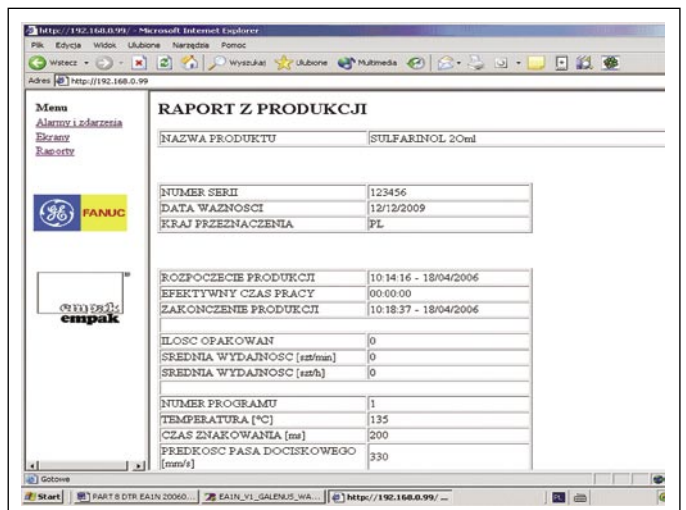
http://192.168.0.99/ - Microsoft Internet Explorer

Plik Edycja Widok Ulubione Narzędzie Pomoc

Wstecz Wyszukaj Ulubione Multimedia

Adres http://192.168.0.99

Menu
Alarmy i zdarzenia
Ekrany
Raporty

FANUC

empak
empak

RAPORT Z PRODUKCJI

| NAZWA PRODUKTU | SULFARINOL 20ml |
|---|---|

| NUMER SERII | 123456 |
|---|---|
| DATA WAZNOSCI | 12/12/2009 |
| KRAJ PRZEZNACZENIA | PL |

| ROZPOCZECIE PRODUKCJI | 10:14:16 - 18/04/2006 |
|---|---|
| EFEKTYWNY CZAS PRACY | 00:00:00 |
| ZAKONCZENIE PRODUKCJI | 10:18:37 - 18/04/2006 |
| | |
| ILOSC OPAKOWAN | 0 |
| SREDNIA WYDAJNOSC [szt/min] | 0 |
| SREDNIA WYDAJNOSC [szt/h] | 0 |
| | |
| NUMER PROGRAMU | 1 |
| TEMPERATURA [°C] | 135 |
| CZAS ZNAKOWANIA [ms] | 200 |
| PREDKOSC PASA DOCISKOWEGO [mm/s] | 330 |

Gotowe

Start | PART 8 DTR EA1N 20060... | EA1N_V1_GALENUS_WA... | http://192.168.0.99/ ...